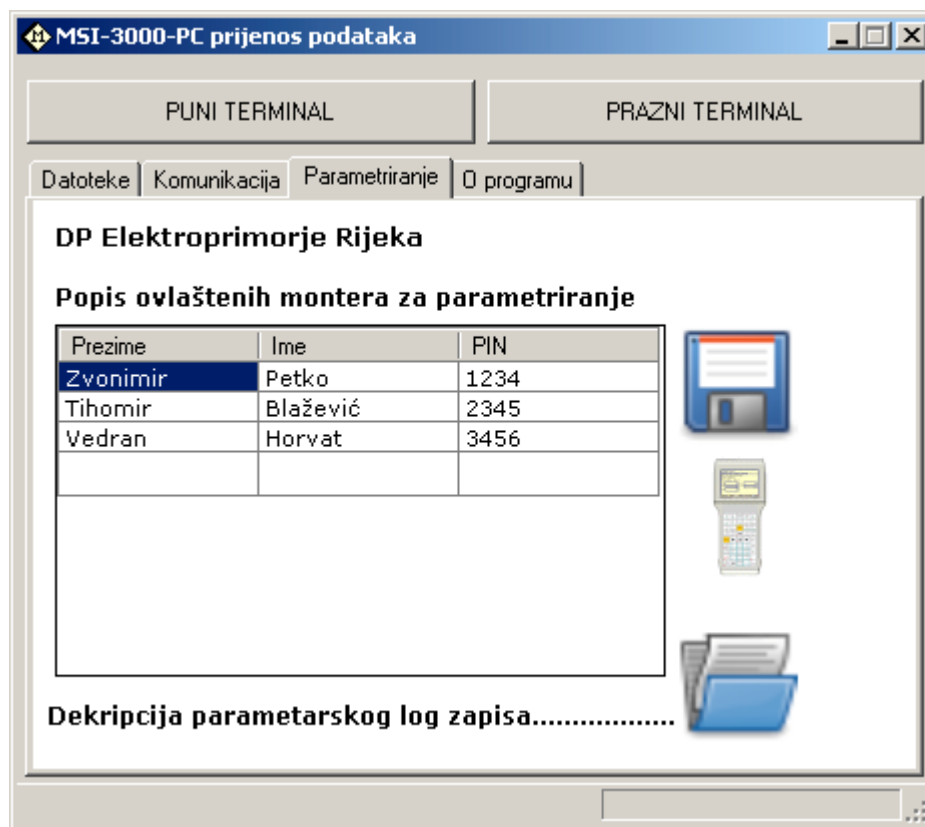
MSI-3000-PC prijenos podataka

PUNI TERMINAL

PRAZNI TERMINAL

Datoteke | Komunikacija | Parametriranje | O programu

DP Elektroprimorje Rijeka

Popis ovlaštenih montera za parametriranje

| Prezime | Ime | PIN |
|---|---|---|
| Zvonimir | Petko | 1234 |
| Tihomir | Blažević | 2345 |
| Vedran | Horvat | 3456 |
| | | |

Dekripcija parametarskog log zapisa.................